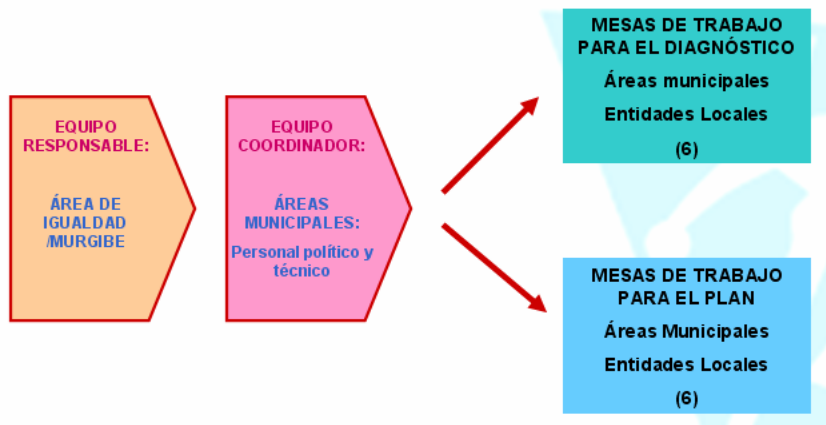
EQUIPO RESPONSABLE:

ÁREA DE IGUALDAD /MURGIBE

EQUIPO COORDINADOR:

ÁREAS MUNICIPALES:

Personal político y técnico

MESAS DE TRABAJO PARA EL DIAGNÓSTICO

Áreas municipales

Entidades Locales

(6)

MESAS DE TRABAJO PARA EL PLAN

Áreas Municipales

Entidades Locales

(6)